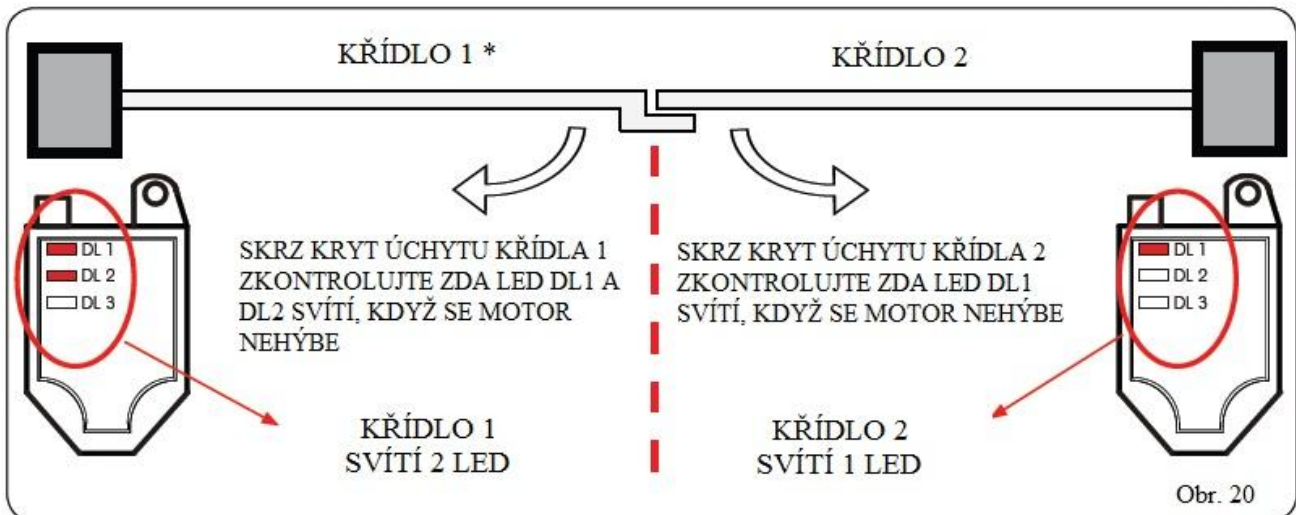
KŘÍDLO 1 *

KŘÍDLO 2

DL 1
DL 2
DL 3

SKRZ KRYT ÚCHYTU KŘÍDLA 1 ZKONTROLUJTE ZDA LED DL1 A DL2 SVÍTÍ, KDYŽ SE MOTOR NEHÝBE

SKRZ KRYT ÚCHYTU KŘÍDLA 2 ZKONTROLUJTE ZDA LED DL1 SVÍTÍ, KDYŽ SE MOTOR NEHÝBE

DL 1
DL 2
DL 3

KŘÍDLO 1
SVÍTÍ 2 LED

KŘÍDLO 2
SVÍTÍ 1 LED

Obr. 20